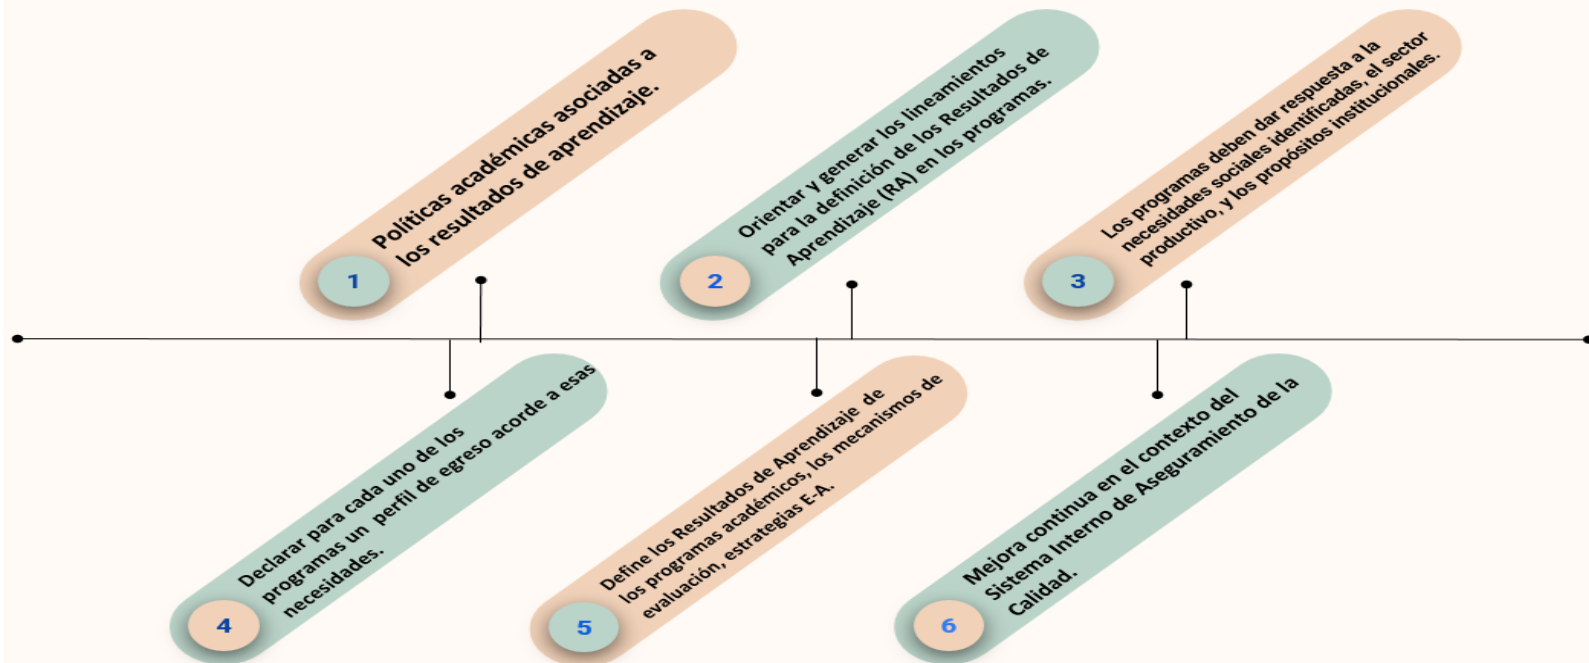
1
Políticas académicas asociadas a los resultados de aprendizaje.

2
Orientar y generar los lineamientos para la definición de los Resultados de Aprendizaje (RA) en los programas.

3
Los programas deben dar respuesta a la necesidades sociales identificadas, el sector productivo, y los propósitos institucionales.

4
Declarar para cada uno de los programas un perfil de egreso acorde a esas necesidades.

5
Define los Resultados de Aprendizaje de los programas académicos, los mecanismos de evaluación, estrategias E-A.

6
Mejora continua en el contexto del Sistema Interno de Aseguramiento de la Calidad.